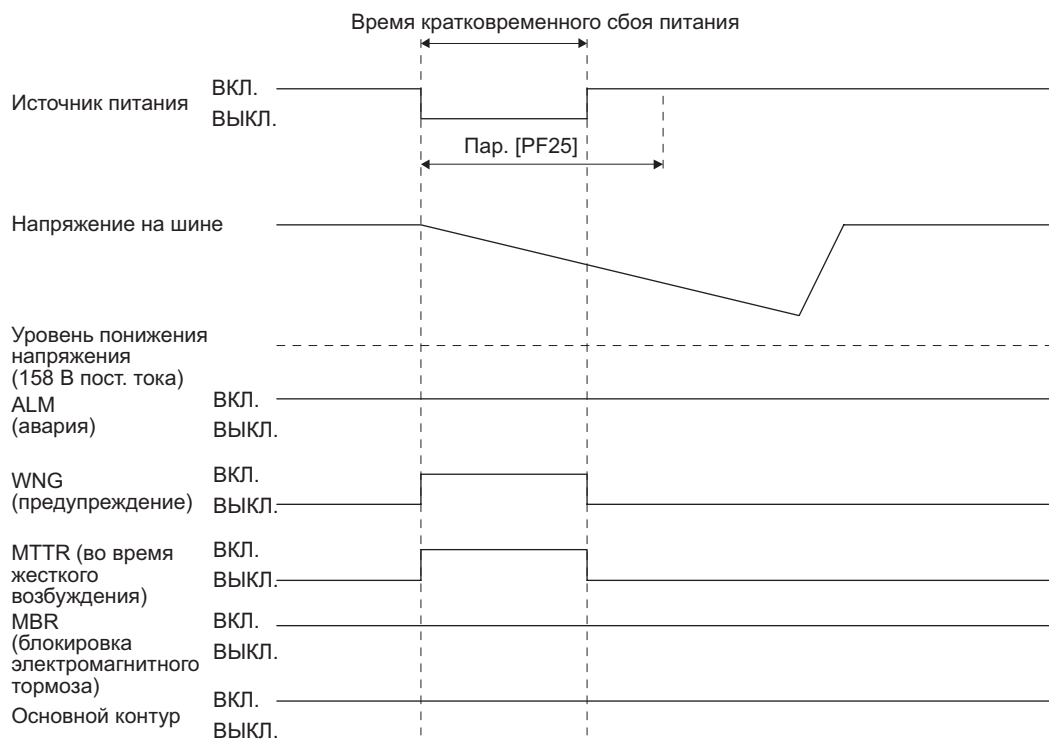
Время кратковременного сбоя питания

Источник питания ВКЛ. ВЫКЛ.

Пар. [PF25]

Напряжение на шине

Уровень понижения напряжения (158 В пост. тока)

ALM (авария) ВКЛ. ВЫКЛ.

WNG (предупреждение) ВКЛ. ВЫКЛ.

MTTR (во время жесткого возбуждения) ВКЛ. ВЫКЛ.

MBR (блокировка электромагнитного тормоза) ВКЛ. ВЫКЛ.

Основной контур ВКЛ. ВЫКЛ.